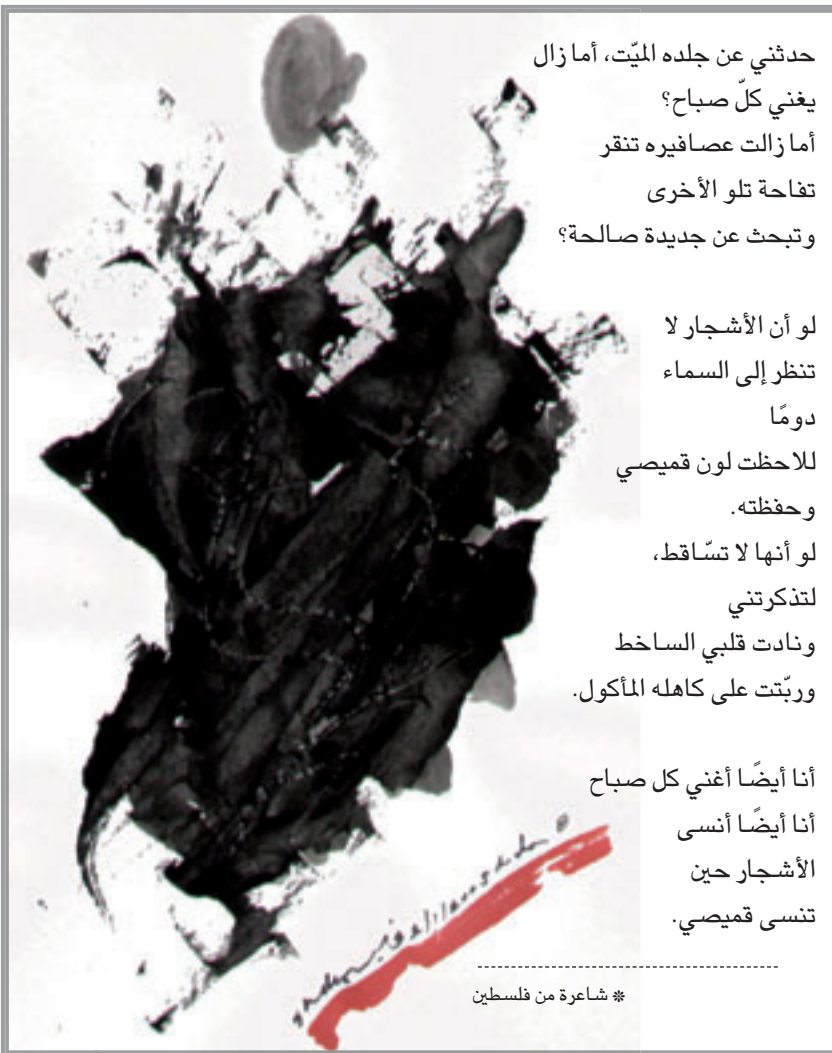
حدثني عن جلده الميّت، أما زال يغني كلّ صباح؟
أما زالت عصافيره تنقر تفاحة تلو الأخرى
وتبحث عن جديدة صالحة؟

لو أن الأشجار لا
تنظر إلى السماء
دومًا
للاحظت لون قميصي
وحفظته.
لو أنها لا تسّاقط،
لتذكرتني
ونادت قلبي الساخط
وربّتت على كاهله المأكول.

أنا أيضًا أغني كل صباح
أنا أيضًا أنسى
الأشجار حين
تنسى قميصي.

* شاعرة من فلسطين